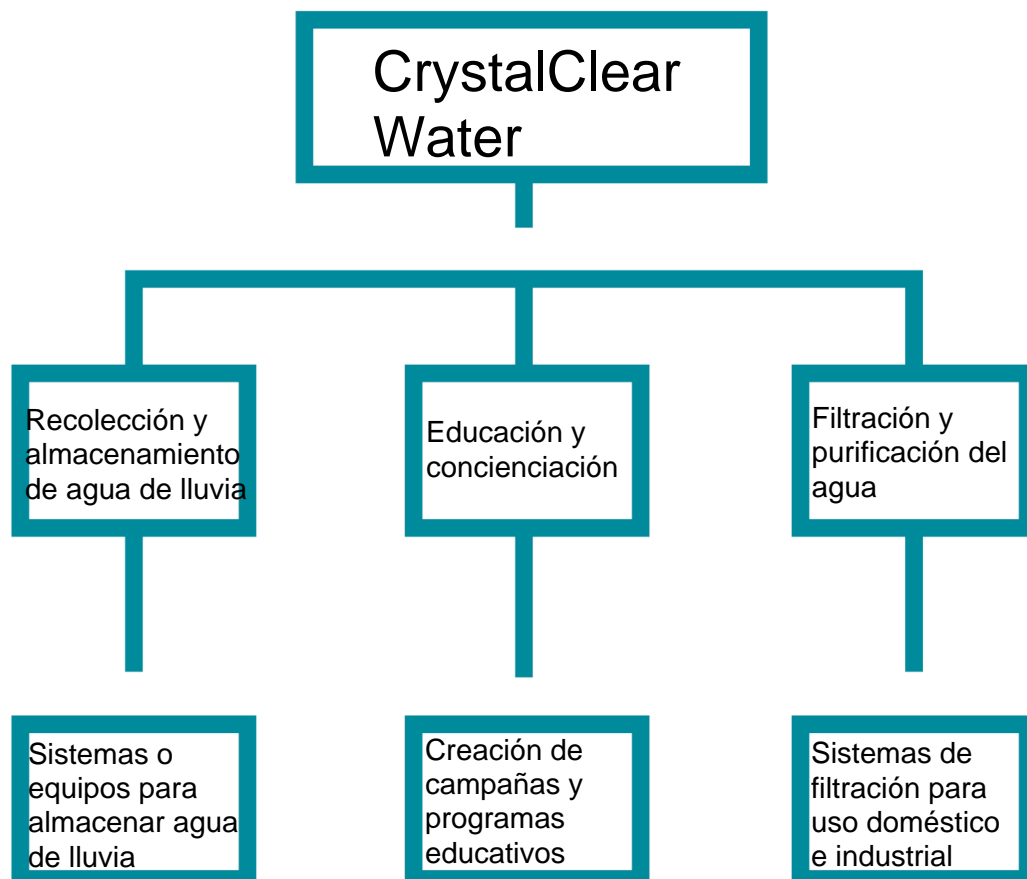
CrystalClear Water

Recolección y almacenamiento de agua de lluvia

Educación y concienciación

Filtración y purificación del agua

Sistemas o equipos para almacenar agua de lluvia

Creación de campañas y programas educativos

Sistemas de filtración para uso doméstico e industrial